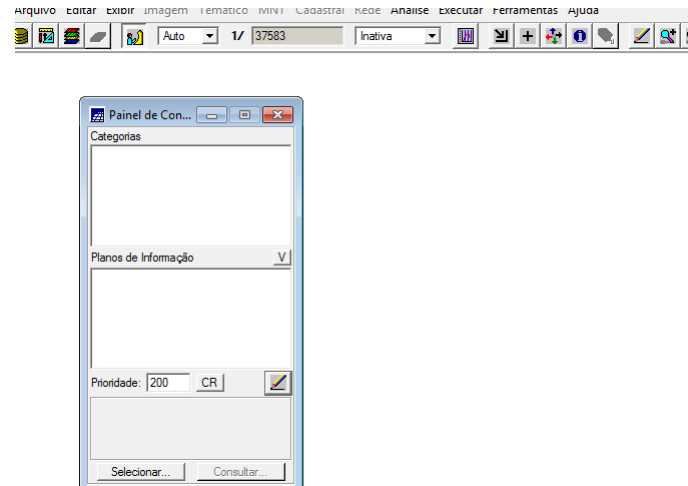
Arquivo Editar Exibir Imagem Temático MNT Cadastral Rede Análise Executar Ferramentas Ajuda

Auto 1/ 37583 Inativa

Painel de Con...

Categorias

Planos de Informação V

Prioridade: 200 CR

Selecionar... Consultar...